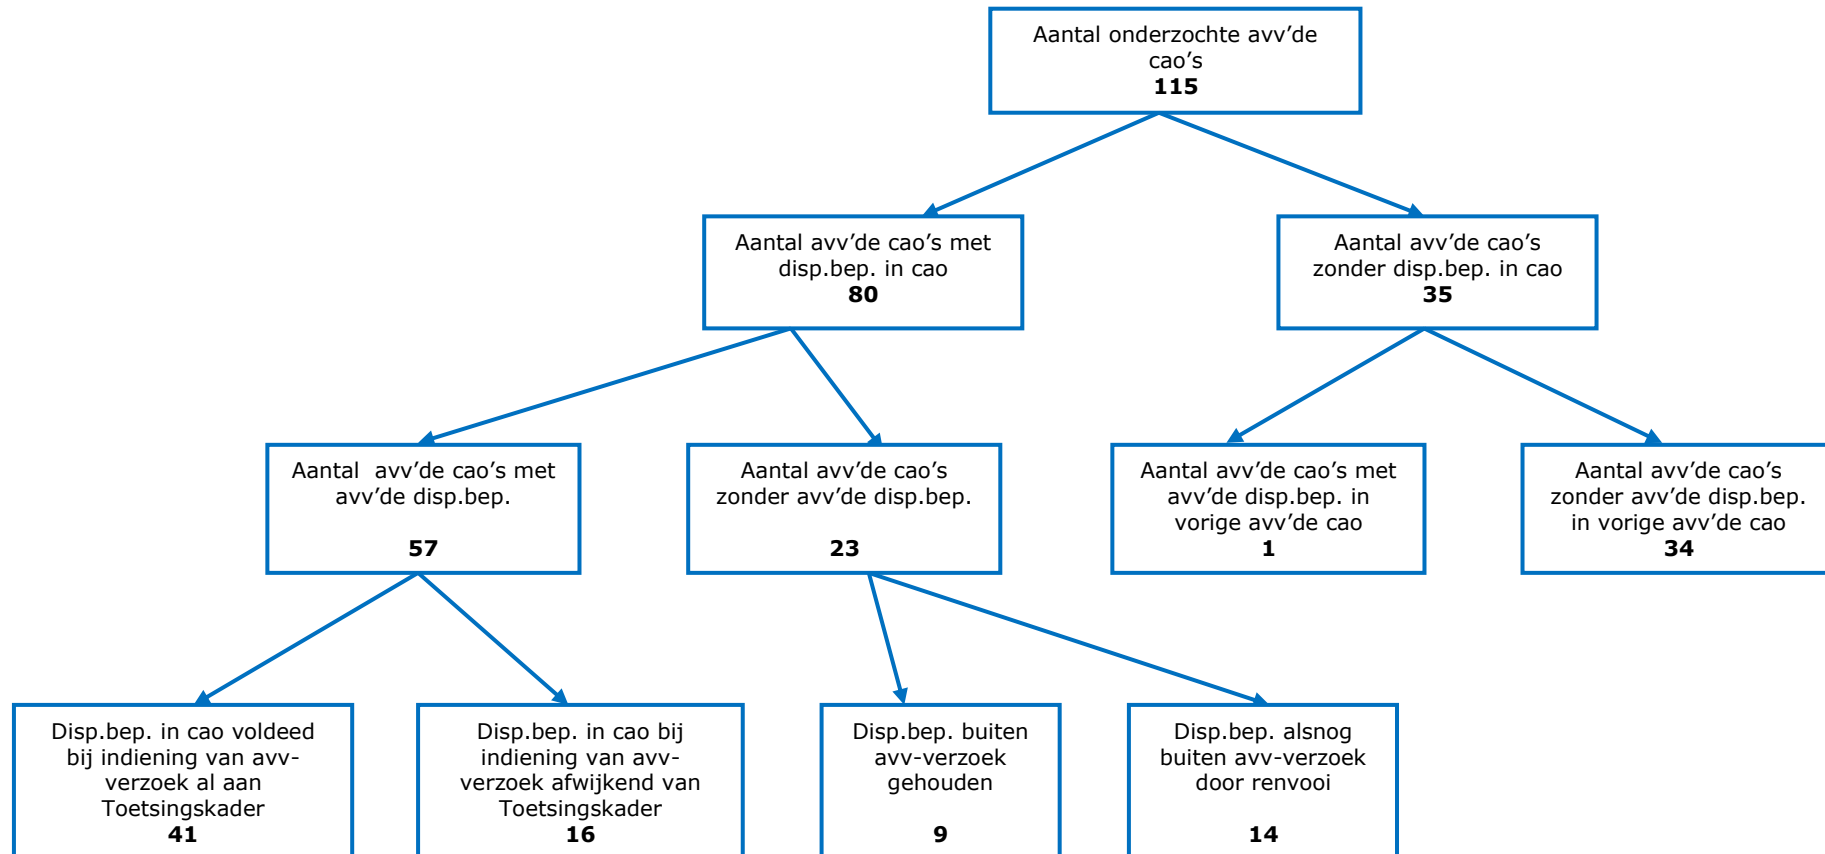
Aantal onderzochte avv'de cao's
115

Aantal avv'de cao's met disp.bep. in cao
80

Aantal avv'de cao's zonder disp.bep. in cao
35

Aantal avv'de cao's met avv'de disp.bep.

57

Aantal avv'de cao's zonder avv'de disp.bep.

23

Aantal avv'de cao's met avv'de disp.bep. in vorige avv'de cao
1

Aantal avv'de cao's zonder avv'de disp.bep. in vorige avv'de cao
34

Disp.bep. in cao voldeed bij indiening van avv-verzoek al aan Toetsingskader
41

Disp.bep. in cao bij indiening van avv-verzoek afwijkend van Toetsingskader
16

Disp.bep. buiten avv-verzoek gehouden

9

Disp.bep. alsnog buiten avv-verzoek door renvooi

14